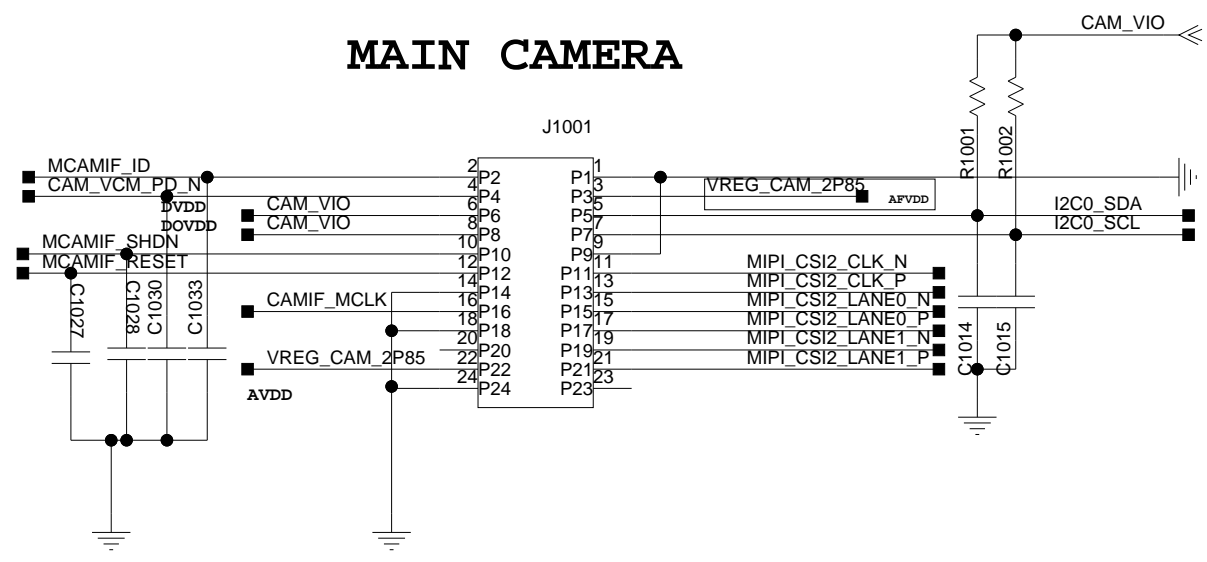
MAIN CAMERA

CAM_VIO

J1001

R1001
R1002

MCAMIF_ID
CAM_VCM_PD_N
DVDD
DOVDD
CAM_VIO
CAM_VIO
MCAMIF_SHDN
MCAMIF_RESET

2 P2
4 P4
6 P6
8 P8
10 P10
12 P12
14 P14
16 P16
18 P18
20 P20
22 P22
24 P24

P1 1
P3 3
5
P5 5
P7 7
P9 9
P11 11
P13 13
P15 15
P17 17
P19 19
P21 21
P23 23

VREG_CAM_2P85
AFVDD

I2C0_SDA
I2C0_SCL

MIPI_CSI2_CLK_N
MIPI_CSI2_CLK_P
MIPI_CSI2_LANE0_N
MIPI_CSI2_LANE0_P
MIPI_CSI2_LANE1_N
MIPI_CSI2_LANE1_P

C1027
C1028
C1030
C1033

CAMIF_MCLK
VREG_CAM_2P85
AVDD

C1014
C1015